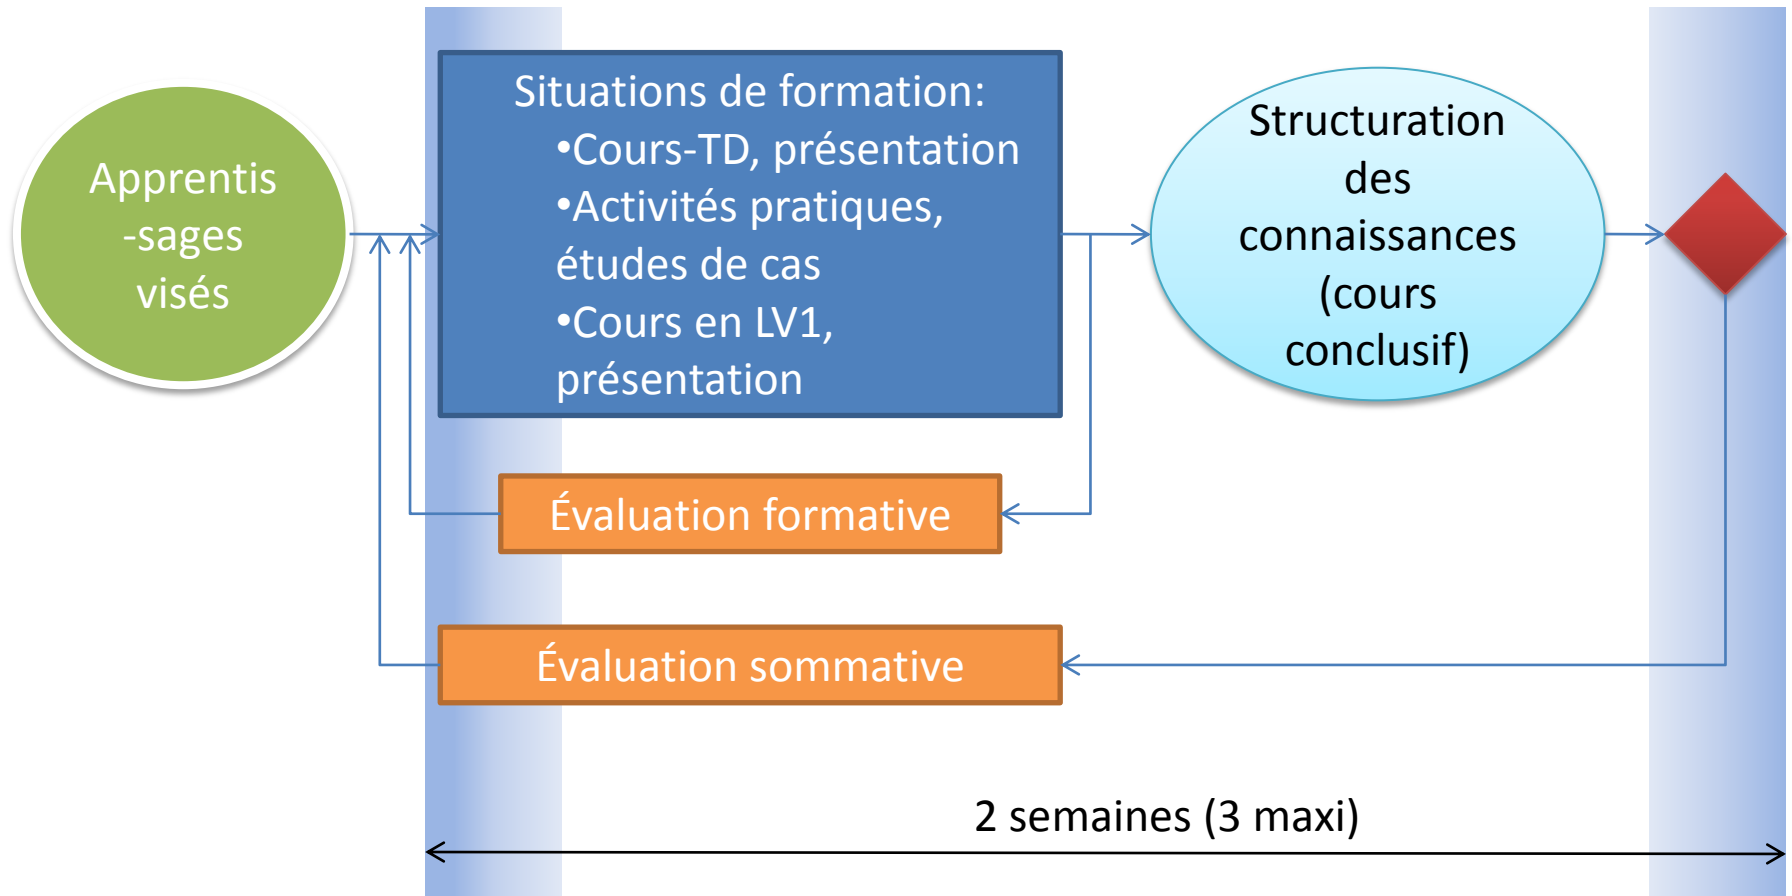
Apprentis-sages visés

Situations de formation:
•Cours-TD, présentation
•Activités pratiques, études de cas
•Cours en LV1, présentation

Structuration des connaissances (cours conclusif)

Évaluation formative

Évaluation sommative

2 semaines (3 maxi)